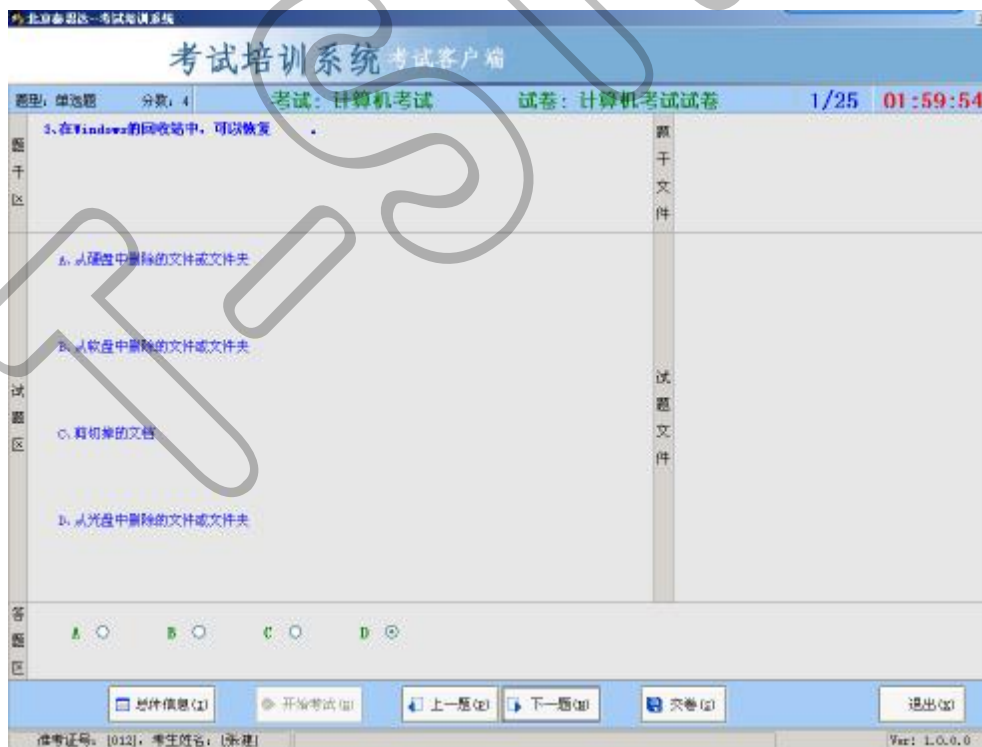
北京泰思达--考试培训系统

考试培训系统 考试客户端

题型：单选题 分数：4 考试：计算机考试 试卷：计算机考试试卷 1/25 01:59:54

题干区

3、在Windows的回收站中，可以恢复 。

题干文件

试题区

A、从硬盘中删除的文件或文件夹

B、从软盘中删除的文件或文件夹

C、剪切掉的文档

D、从光盘中删除的文件或文件夹

试题文件

答题区

A ○ B ○ C ○ D ⊙

总体信息(Z) 开始考试(B) 上一题(P) 下一题(N) 交卷(S) 退出(X)

准考证号：[012]，考生姓名：[张建] Ver: 1.0.0.0